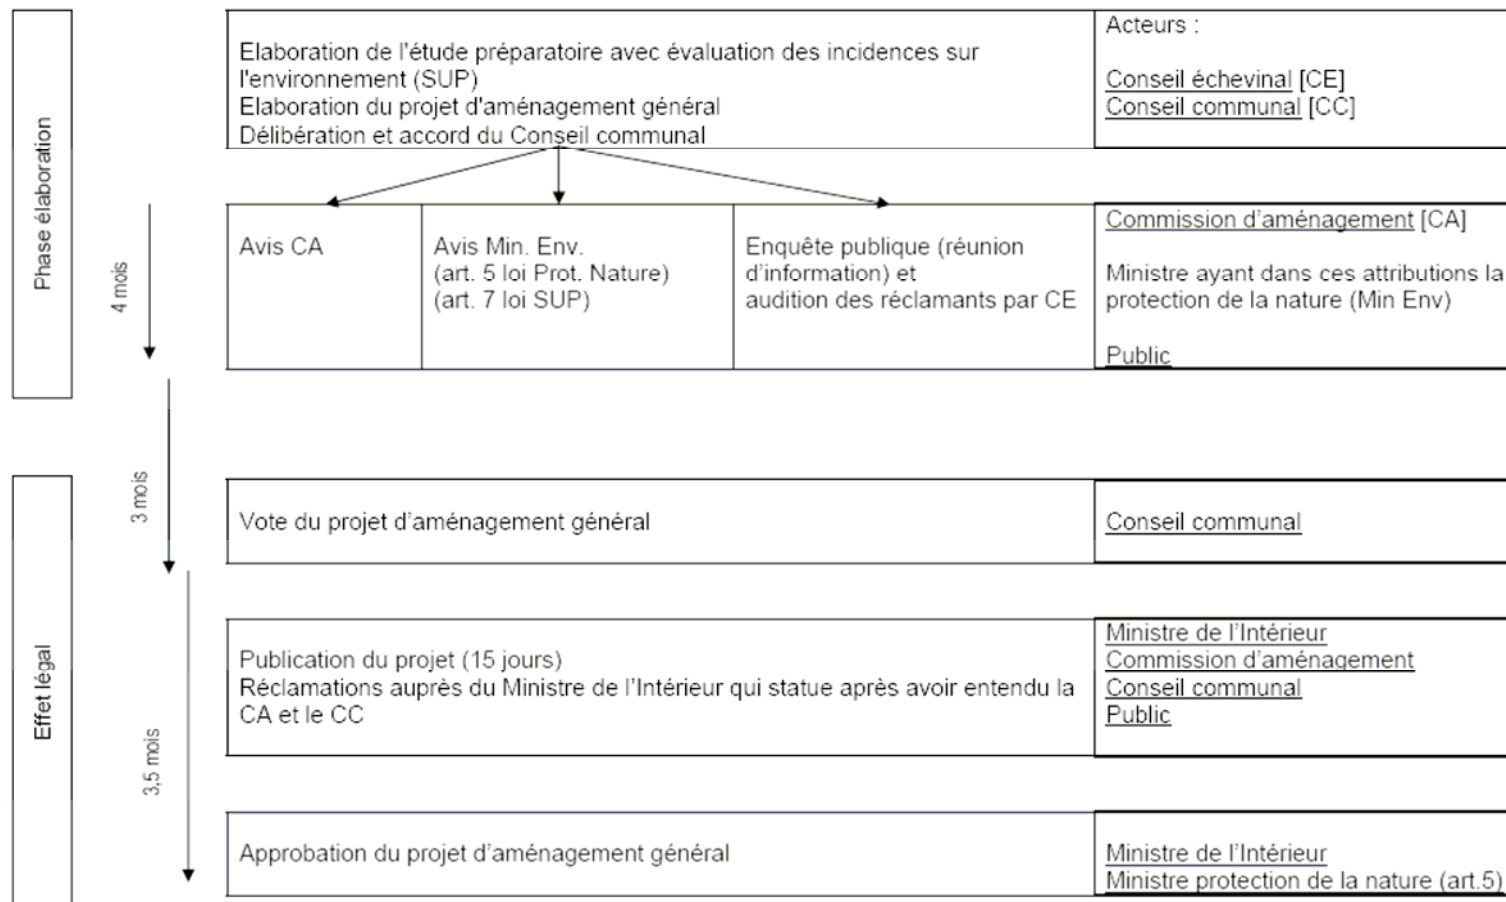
Phase élaboration

Elaboration de l'étude préparatoire avec évaluation des incidences sur l'environnement (SUP)
Elaboration du projet d'aménagement général
Délibération et accord du Conseil communal

Acteurs :

Conseil échevinal [CE]
Conseil communal [CC]

4 mois

Avis CA

Avis Min. Env.
(art. 5 loi Prot. Nature)
(art. 7 loi SUP)

Enquête publique (réunion d'information) et audition des réclamants par CE

Commission d'aménagement [CA]

Ministre ayant dans ces attributions la protection de la nature (Min Env)

Public

3 mois

Effet légal

Vote du projet d'aménagement général

Conseil communal

3,5 mois

Publication du projet (15 jours)
Réclamations auprès du Ministre de l'Intérieur qui statue après avoir entendu la CA et le CC

Ministre de l'Intérieur
Commission d'aménagement
Conseil communal
Public

Approbation du projet d'aménagement général

Ministre de l'Intérieur
Ministre protection de la nature (art.5)